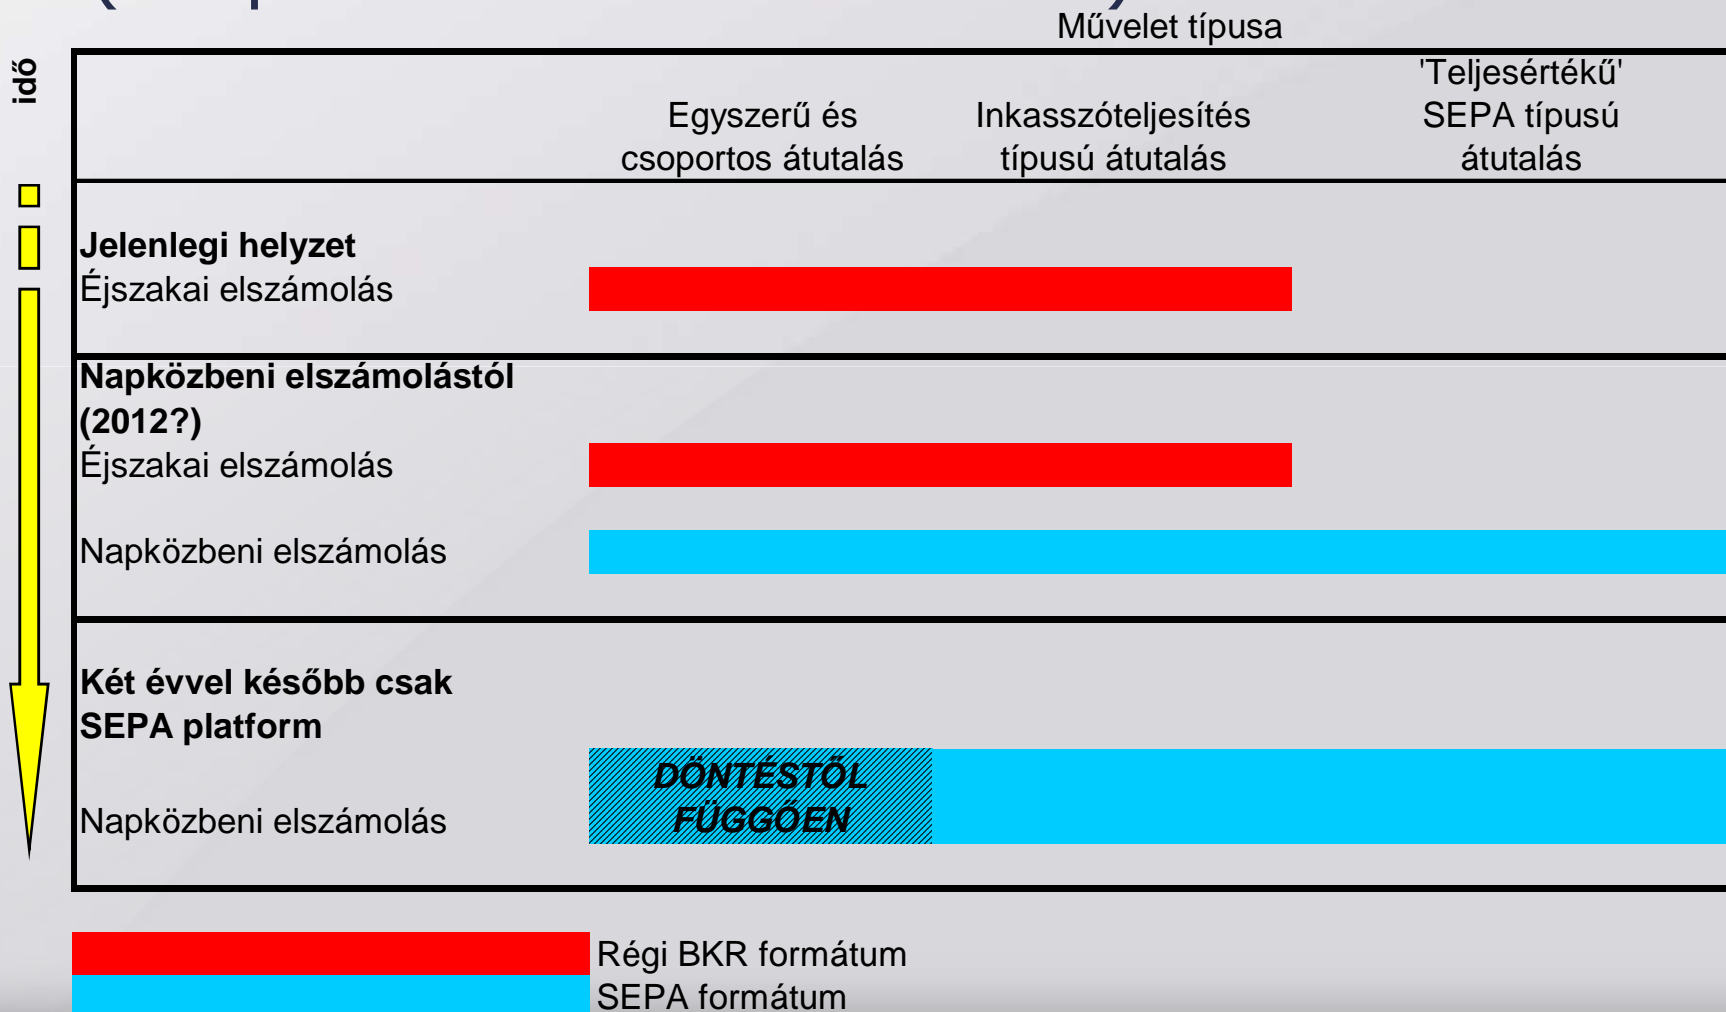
idő

Művelet típusa

| | Egyszerű és csoportos átutalás | Inkasszóteljesítés típusú átutalás | 'Teljesértékű' SEPA típusú átutalás |
|---|---|---|---|
| **Jelenlegi helyzet** Éjszakai elszámolás | | | |
| **Napközbeni elszámolástól (2012?)** Éjszakai elszámolás | | | |
| Napközbeni elszámolás | | | |
| **Két évvel később csak SEPA platform** Napközbeni elszámolás | DÖNTÉSTŐL FÜGGŐEN | | |

Régi BKR formátum
SEPA formátum